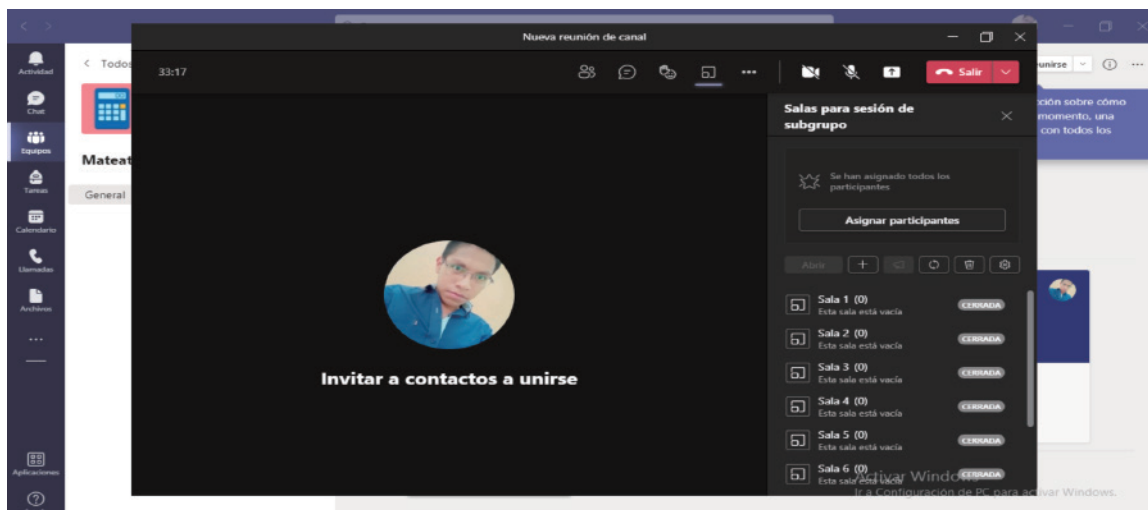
Nueva reunión de canal

33:17

Salir

Actividad

Chat

Equipos

Tareas

Calendario

Llamadas

Archivos

...

Aplicaciones

< Todos

Mateat

General

unirse

ción sobre cómo
momento, una
con todos los

Salas para sesión de subgrupo

Se han asignado todos los participantes

Asignar participantes

Abrir

Invitar a contactos a unirse

Sala 1 (0)
Esta sala está vacía
CERRADA

Sala 2 (0)
Esta sala está vacía
CERRADA

Sala 3 (0)
Esta sala está vacía
CERRADA

Sala 4 (0)
Esta sala está vacía
CERRADA

Sala 5 (0)
Esta sala está vacía
CERRADA

Sala 6 (0)
Esta sala está vacía
CERRADA

Activar Windows
Ir a Configuración de PC para activar Windows.